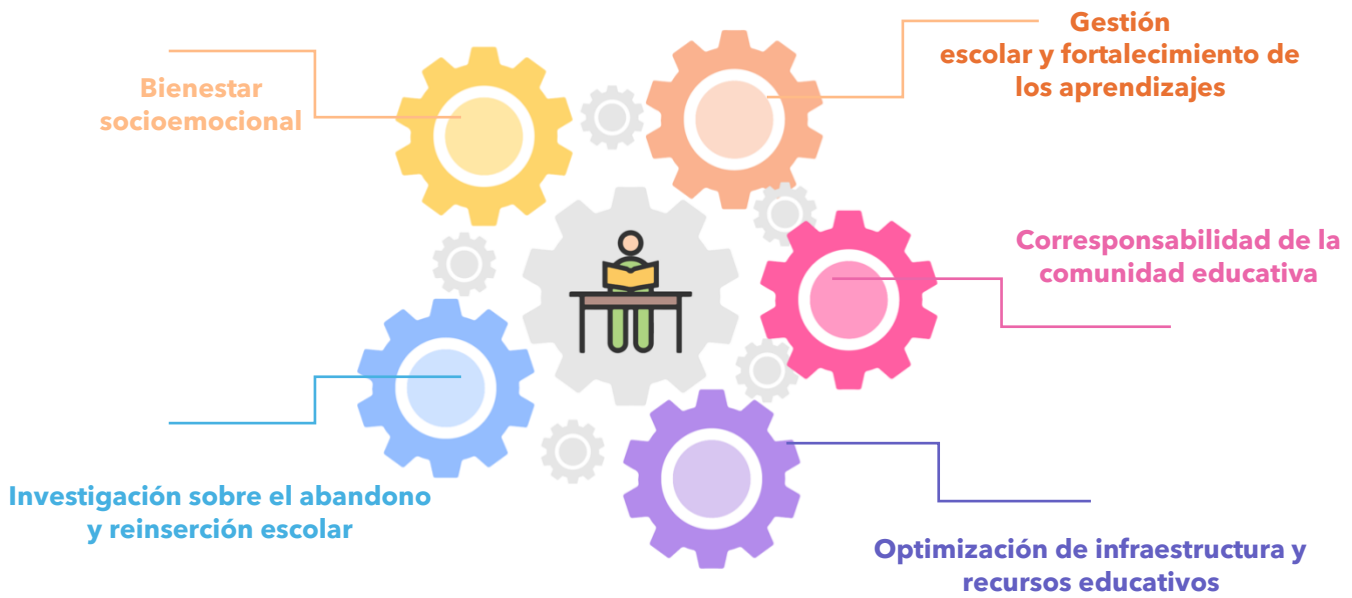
Bienestar socioemocional

Gestión escolar y fortalecimiento de los aprendizajes

Corresponsabilidad de la comunidad educativa

Investigación sobre el abandono y reinserción escolar

Optimización de infraestructura y recursos educativos